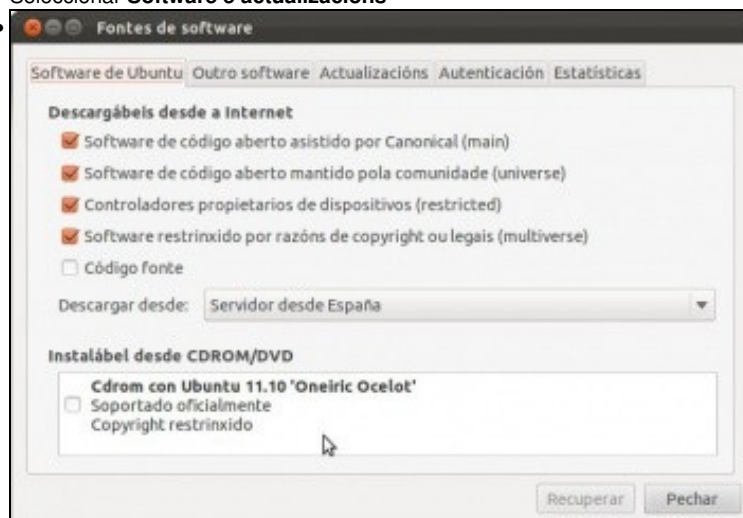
Seleccionar **Software e actualizacións**

Fontes de software

Software de Ubuntu | Outro software | Actualizacións | Autenticación | Estatísticas

**Descargábeis desde a Internet**

Software de código aberto asistido por Canonical (main)

Software de código aberto mantido pola comunidade (universe)

Controladores propietarios de dispositivos (restricted)

Software restrinxido por razóns de copyright ou legais (multiverse)

Código fonte

Descargar desde: Servidor desde España

**Instalábel desde CDROM/DVD**

**Cdrom con Ubuntu 11.10 'Oneiric Ocelot'**
Soportado oficialmente
Copyright restrinxido

Recuperar | Pechar